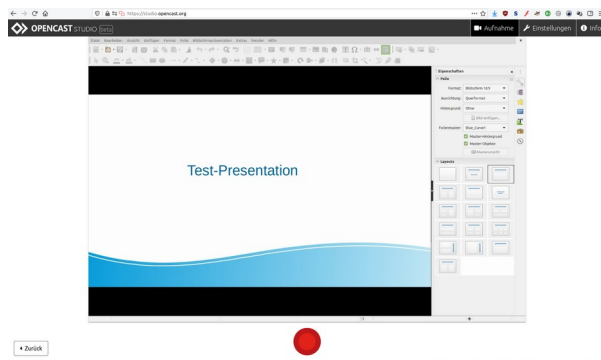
https://studio.opencast.org

OPENCAST STUDIO Beta

Aufnahme Einstellungen Info

Datei Bearbeiten Ansicht Einfügen Format Folie Bildschirmpräsentation Extras Fenster Hilfe

Eigenschaften

Folie

Format: Bildschirm 16:9

Ausrichtung: Querformat

Hintergrund: Ohne

Bild einfügen...

Folienmaster: Blue_Curve1

Master-Hintergrund

Master-Objekte

Mastermaster

Layouts

Test-Presentation

◂ Zurück